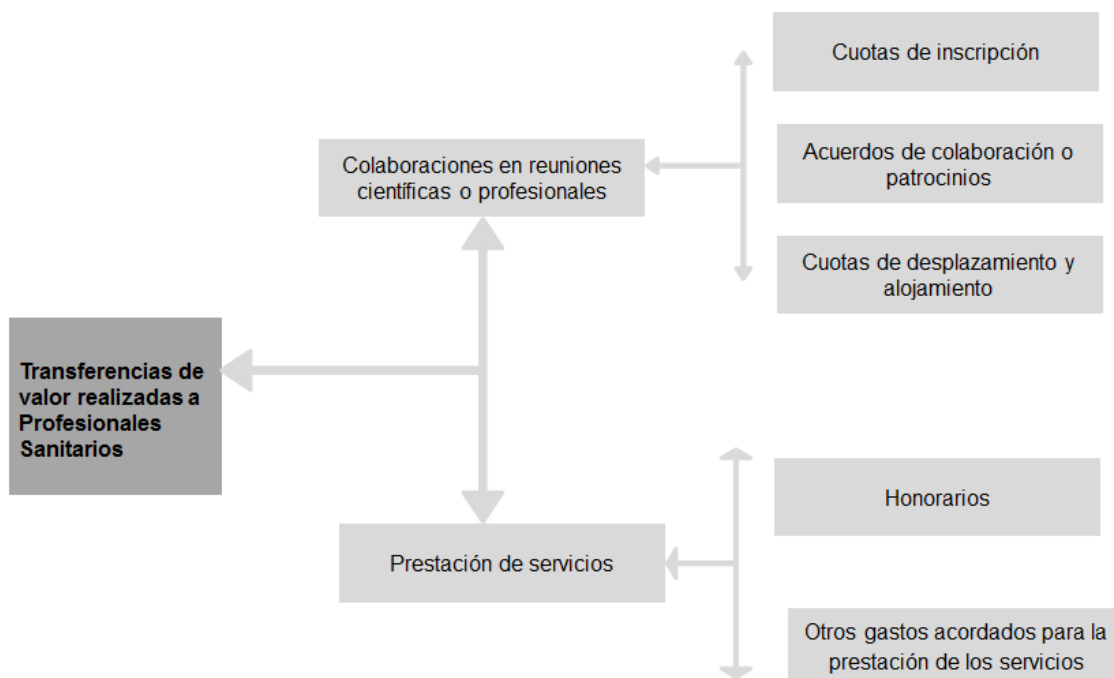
Transferencias de valor realizadas a Profesionales Sanitarios

Colaboraciones en reuniones científicas o profesionales

Cuotas de inscripción

Acuerdos de colaboración o patrocinios

Cuotas de desplazamiento y alojamiento

Prestación de servicios

Honorarios

Otros gastos acordados para la prestación de los servicios